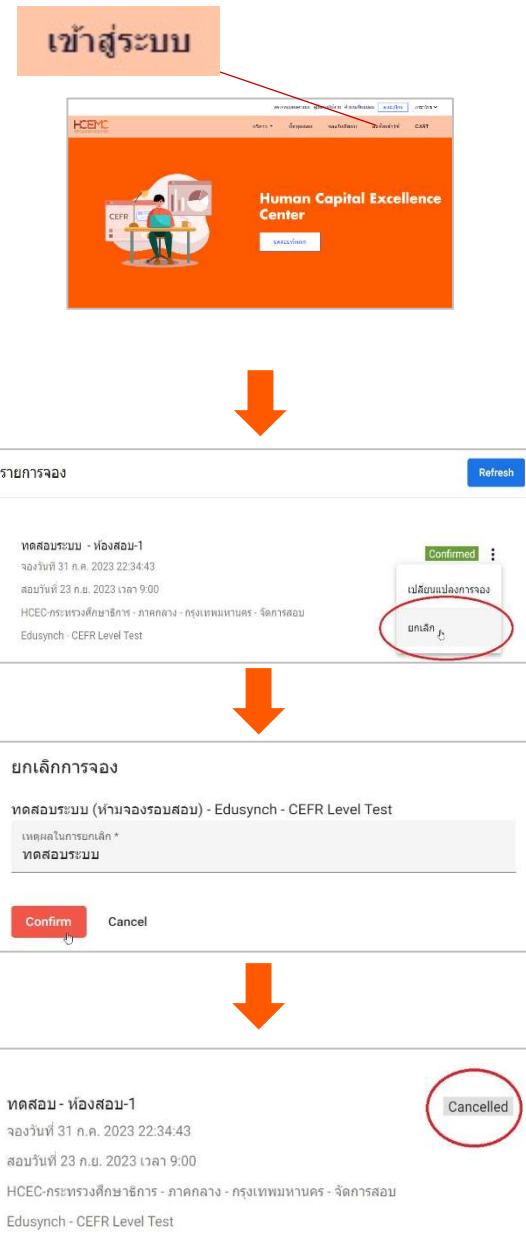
เข้าสู่ระบบ

HCEC

บริการ ข้อมูลสอบ ผลการสอบ ติดต่อเรา CAST

Human Capital Excellence Center

CEFR

รายการจอง

Refresh

ทดสอบระบบ - ห้องสอบ-1

จองวันที่ 31 ก.ค. 2023 22:34:43

สอบวันที่ 23 ก.ย. 2023 เวลา 9:00

HCEC-กระทรวงศึกษาธิการ - ภาคกลาง - กรุงเทพมหานคร - จัดการสอบ

Edusynch - CEFR Level Test

Confirmed

เปลี่ยนแปลงการจอง

ยกเลิก

ยกเลิกการจอง

ทดสอบระบบ (ห้ามจองรอบสอบ) - Edusynch - CEFR Level Test

เหตุผลในการยกเลิก *

ทดสอบระบบ

Confirm

Cancel

ทดสอบ - ห้องสอบ-1

จองวันที่ 31 ก.ค. 2023 22:34:43

สอบวันที่ 23 ก.ย. 2023 เวลา 9:00

HCEC-กระทรวงศึกษาธิการ - ภาคกลาง - กรุงเทพมหานคร - จัดการสอบ

Edusynch - CEFR Level Test

Cancelled